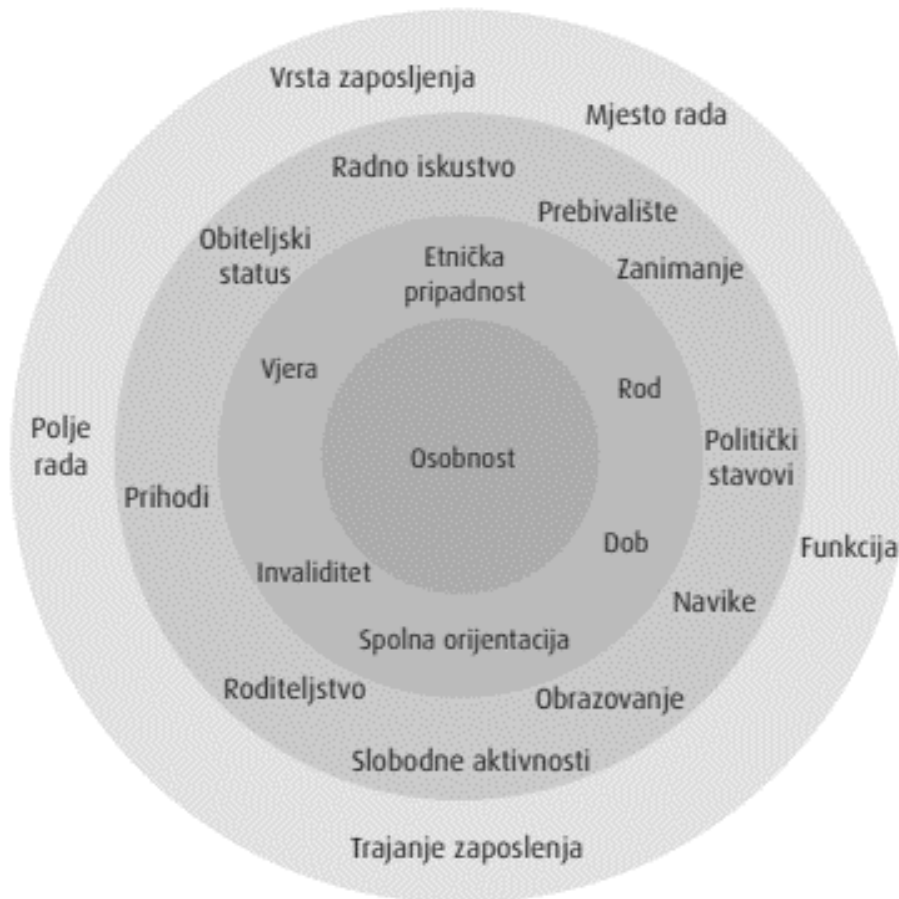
Vrsta zaposljenja

Mjesto rada

Radno iskustvo

Prebivalište

Obiteljski status

Etnička pripadnost

Zanimanje

Vjera

Rod

Polje rada

Osobnost

Politički stavovi

Prihodi

Dob

Funkcija

Invaliditet

Navike

Spolna orijentacija

Roditeljstvo

Obrazovanje

Slobodne aktivnosti

Trajanje zaposlenja